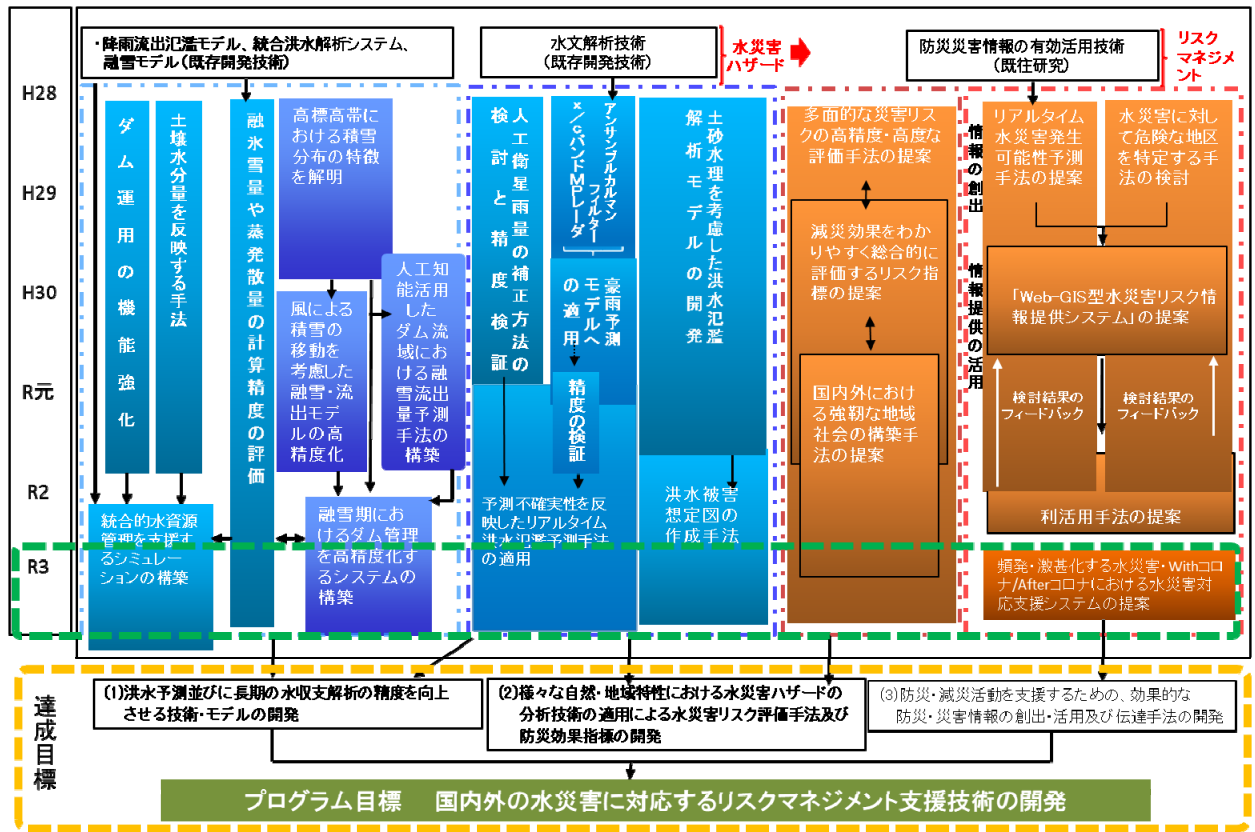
H28
H29
H30
R元
R2
R3

・降雨流出氾濫モデル、統合洪水解析システム、融雪モデル（既存開発技術）

水文解析技術（既存開発技術）

水災害ハザード

防災災害情報の有効活用技術（既往研究）

リスクマネジメント

ダム運用の機能強化

土壌水分量を反映する手法

融氷雪量や蒸発散量の計算精度の評価

高標高帯における積雪分布の特徴を解明

風による積雪の移動を考慮した融雪・流出モデルの高精度化

人工知能活用したダム流域における融雪流出量予測手法の構築

統合的水資源管理を支援するシミュレーションの構築

融雪期におけるダム管理を高精度化するシステムの構築

人工衛星雨量の補正方法の検討と精度検証

アンサンブルカルマンフィルター

X/CバンドMPレーダ

豪雨予測モデルへの適用

精度の検証

予測不確実性を反映したリアルタイム洪水氾濫予測手法の適用

土砂水理を考慮した洪水氾濫解析モデルの開発

洪水被害想定図の作成手法

多面的な災害リスクの高精度・高度な評価手法の提案

減災効果をわかりやすく総合的に評価するリスク指標の提案

国内外における強靭な地域社会の構築手法の提案

情報の創出

リアルタイム水災害発生可能性予測手法の提案

水災害に対して危険な地区を特定する手法の検討

情報提供の活用

「Web-GIS型水災害リスク情報提供システム」の提案

検討結果のフィードバック

検討結果のフィードバック

利活用手法の提案

頻発・激甚化する水災害・Withコロナ/Afterコロナにおける水災害対応支援システムの提案

達成目標

(1)洪水予測並びに長期の水収支解析の精度を向上させる技術・モデルの開発

(2)様々な自然・地域特性における水災害ハザードの分析技術の適用による水災害リスク評価手法及び防災効果指標の開発

(3)防災・減災活動を支援するための、効果的な防災・災害情報の創出・活用及び伝達手法の開発

プログラム目標　国内外の水災害に対応するリスクマネジメント支援技術の開発